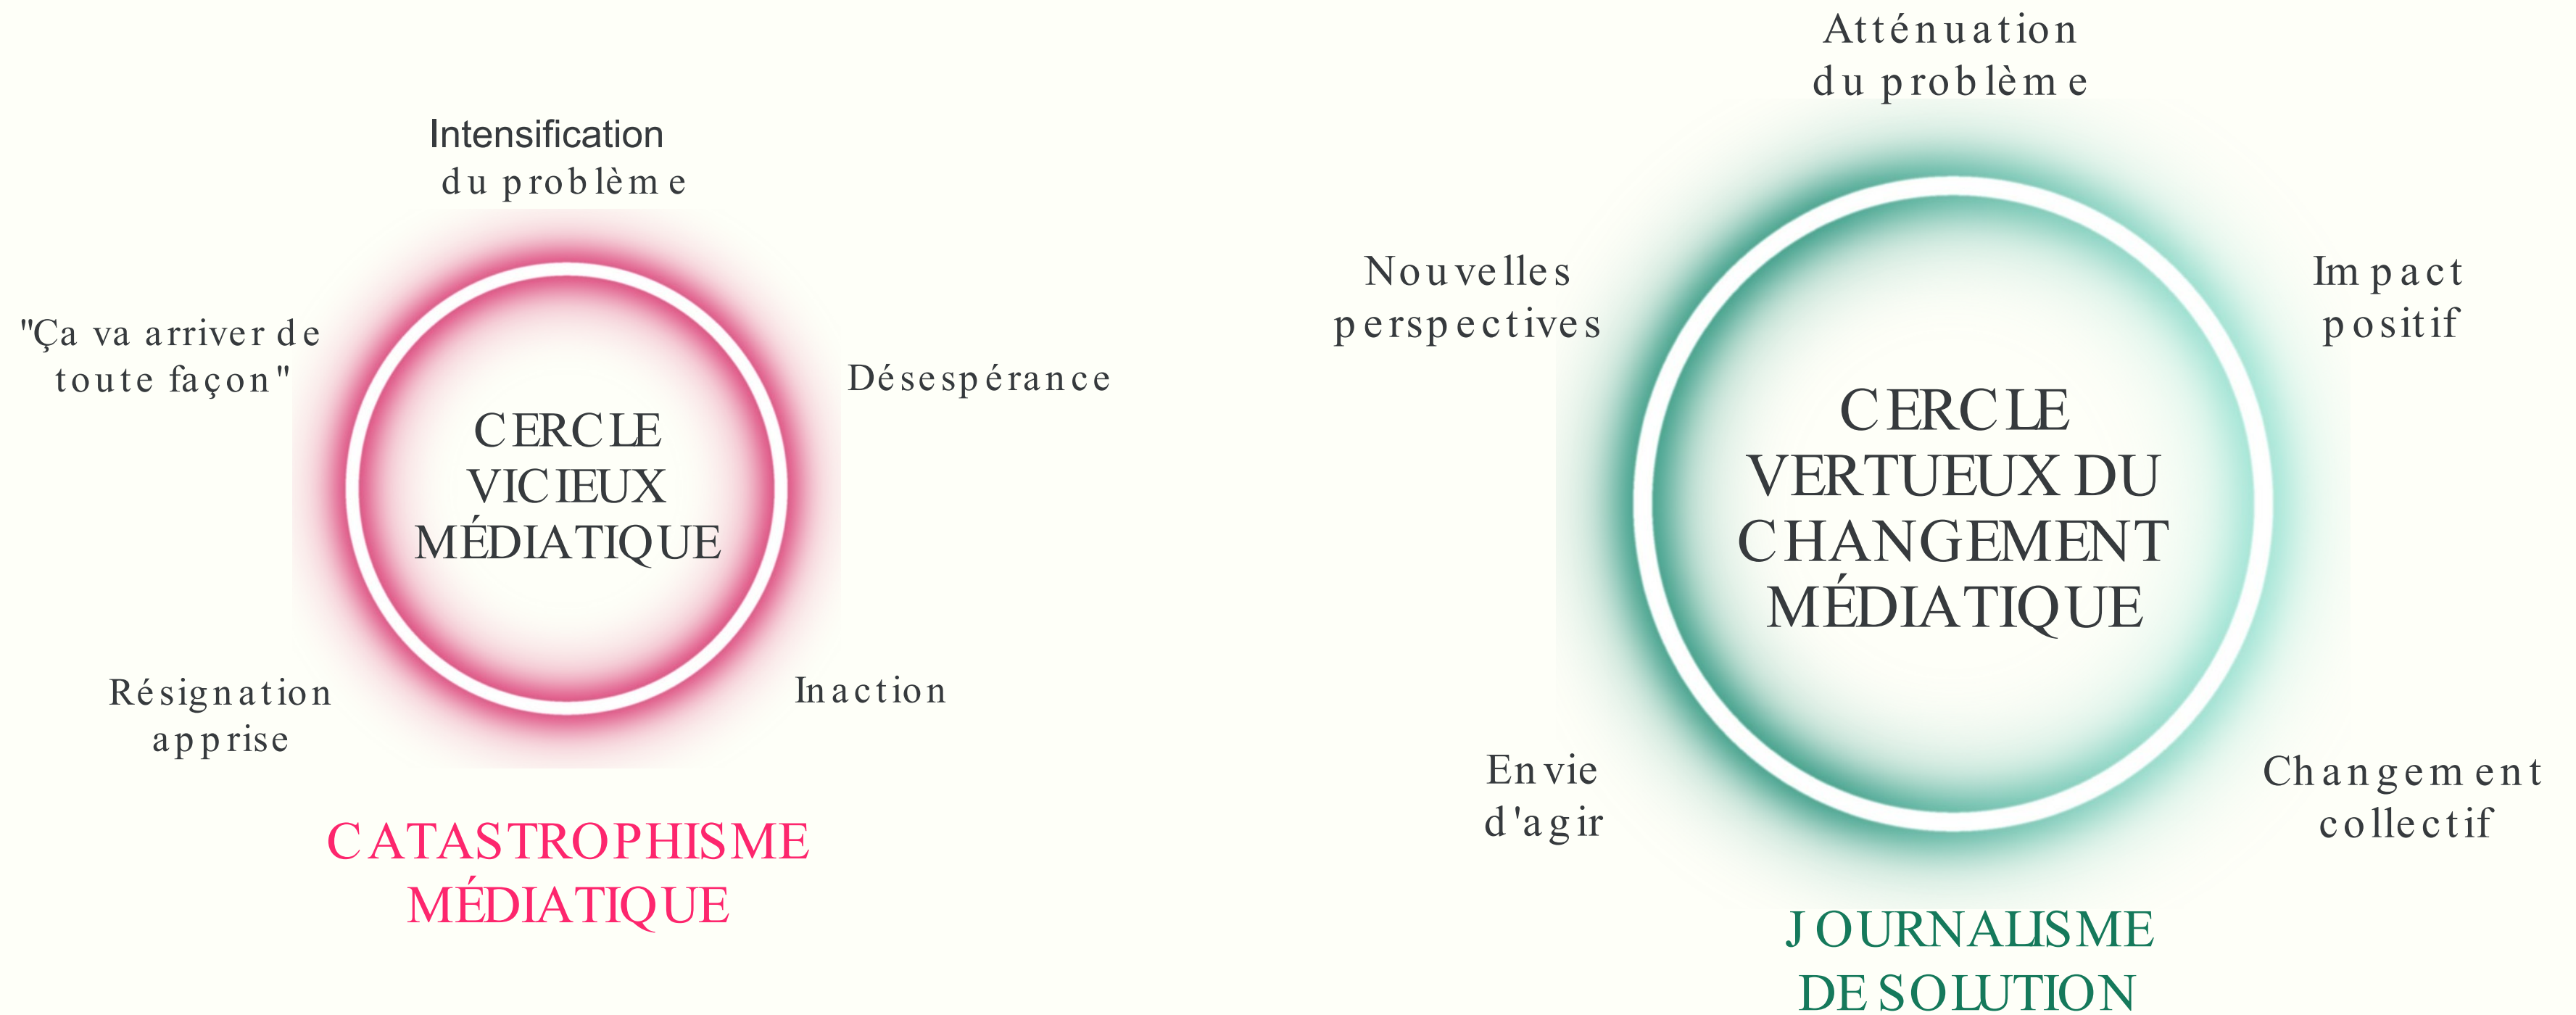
Intensification du problème

"Ça va arriver de toute façon"

Désespérance

CERCLE VICIEUX MÉDIATIQUE

Résignation apprise

Inaction

CATASTROPHISME MÉDIATIQUE

Atténuation du problème

Nouvelles perspectives

Impact positif

CERCLE VERTUEUX DU CHANGEMENT MÉDIATIQUE

Envie d'agir

Changement collectif

JOURNALISME DE SOLUTION